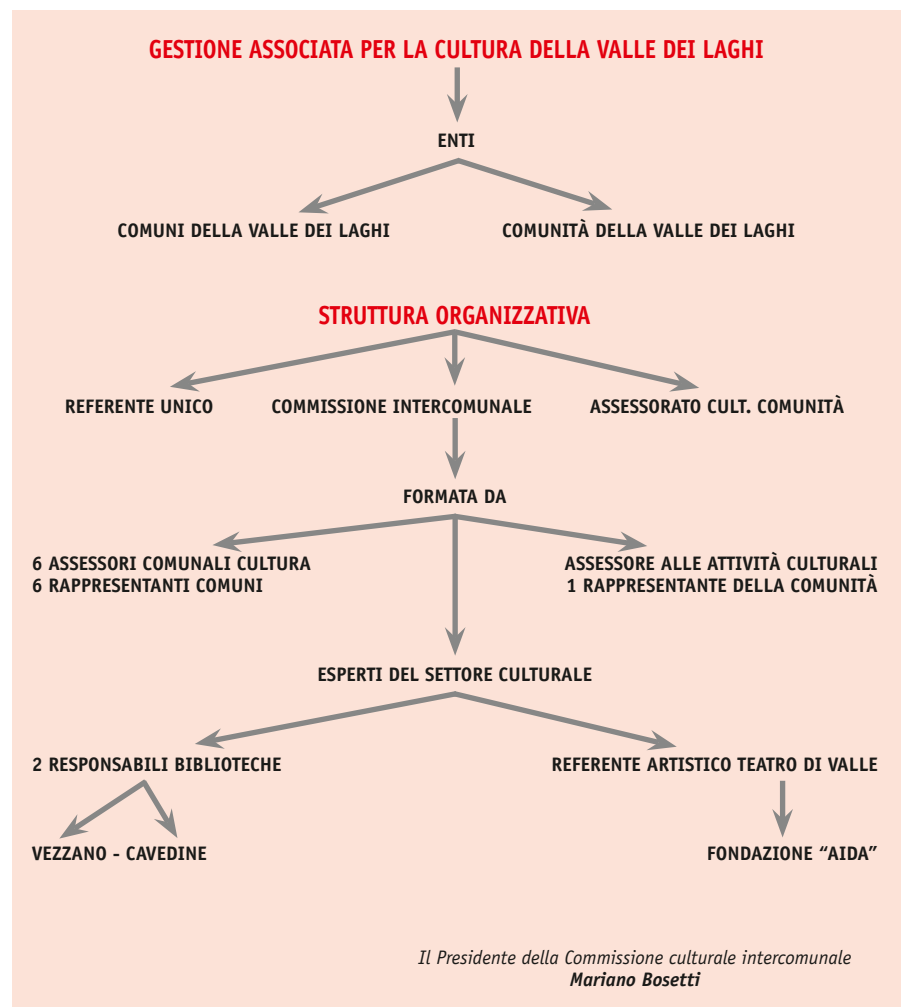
GESTIONE ASSOCIATA PER LA CULTURA DELLA VALLE DEI LAGHI

ENTI

COMUNI DELLA VALLE DEI LAGHI

COMUNITÀ DELLA VALLE DEI LAGHI

STRUTTURA ORGANIZZATIVA

REFERENTE UNICO

COMMISSIONE INTERCOMUNALE

ASSESSORATO CULT. COMUNITÀ

FORMATA DA

6 ASSESSORI COMUNALI CULTURA
6 RAPPRESENTANTI COMUNI

ASSESSORE ALLE ATTIVITÀ CULTURALI
1 RAPPRESENTANTE DELLA COMUNITÀ

ESPERTI DEL SETTORE CULTURALE

2 RESPONSABILI BIBLIOTECHE

REFERENTE ARTISTICO TEATRO DI VALLE

VEZZANO - CAVEDINE

FONDAZIONE “AIDA”

Il Presidente della Commissione culturale intercomunale
Mariano Bosetti